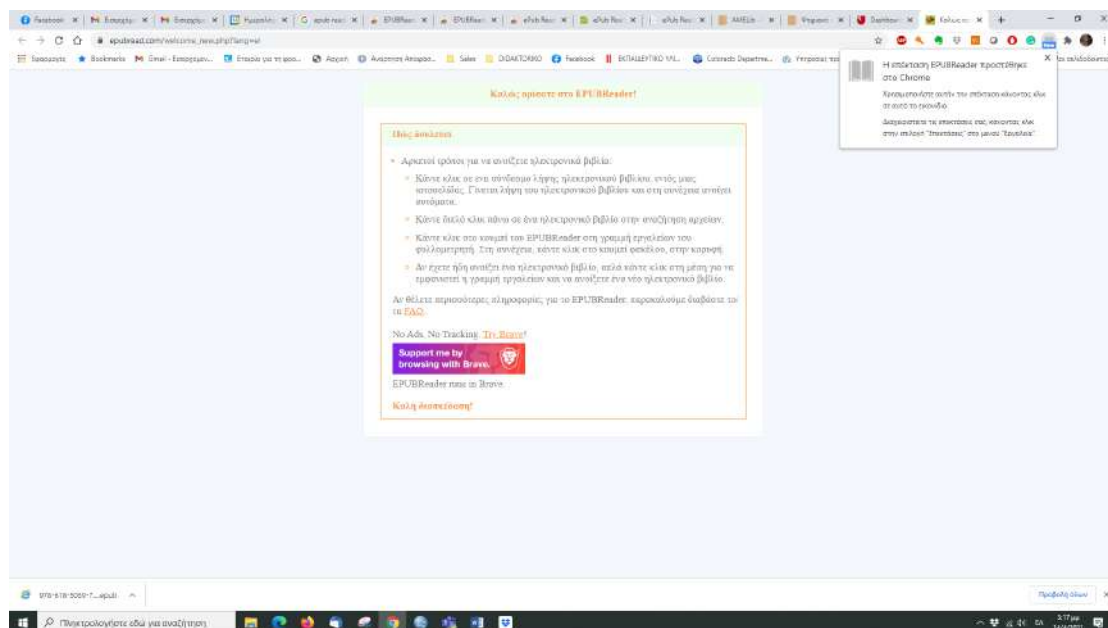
Καλώς ορίσατε στο EPUBReader!

Πώς ανοίγετε

Αρκετοί τρόποι για να ανοίξετε ηλεκτρονικά βιβλία:

Κάντε κλικ σε ένα σύνδεσμο λήψης ηλεκτρονικού βιβλίου εντός μιας ιστοσελίδας. Γίνεται λήψη του ηλεκτρονικού βιβλίου και στη συνέχεια ανοίγει αυτόματα.

Κάντε διπλό κλικ πάνω σε ένα ηλεκτρονικό βιβλίο στην αναζήτηση αρχείων.

Κάντε κλικ στο κουμπί του EPUBReader στη γραμμή εργαλείων του φυλλομετρητή. Στη συνέχεια, κάντε κλικ στο κουμπί φακέλου, στην κορυφή.

Αν έχετε ήδη ανοίξει ένα ηλεκτρονικό βιβλίο, απλά κάντε κλικ στη μέση για να εμφανιστεί η γραμμή εργαλείων και να ανοίξετε ένα νέο ηλεκτρονικό βιβλίο.

Αν θέλετε περισσότερες πληροφορίες για το EPUBReader, παρακαλούμε διαβάστε το FAQ.

No Ads. No Tracking. Try Brave!

Support me by browsing with Brave.

EPUBReader runs in Brave.

Καλή ανάγνωση!

Η επέκταση EPUBReader προστέθηκε στο Chrome

Χρησιμοποιήστε αυτήν την επέκταση κάνοντας κλικ σε αυτό το εικονίδιο.

Διαχειριστείτε τις επεκτάσεις σας, κάνοντας κλικ στην επιλογή "Επεκτάσεις" στο μενού "Εργαλεία".

epubread.com/welcome_new.php?lang=el

Σελιδοδείκτες Bookmarks Gmail Facebook Sales DIDAKTORIKO Facebook

978-618-5059-7....epub

Προβολή όλων

Πληκτρολογήστε εδώ για αναζήτηση

3:17 μμ